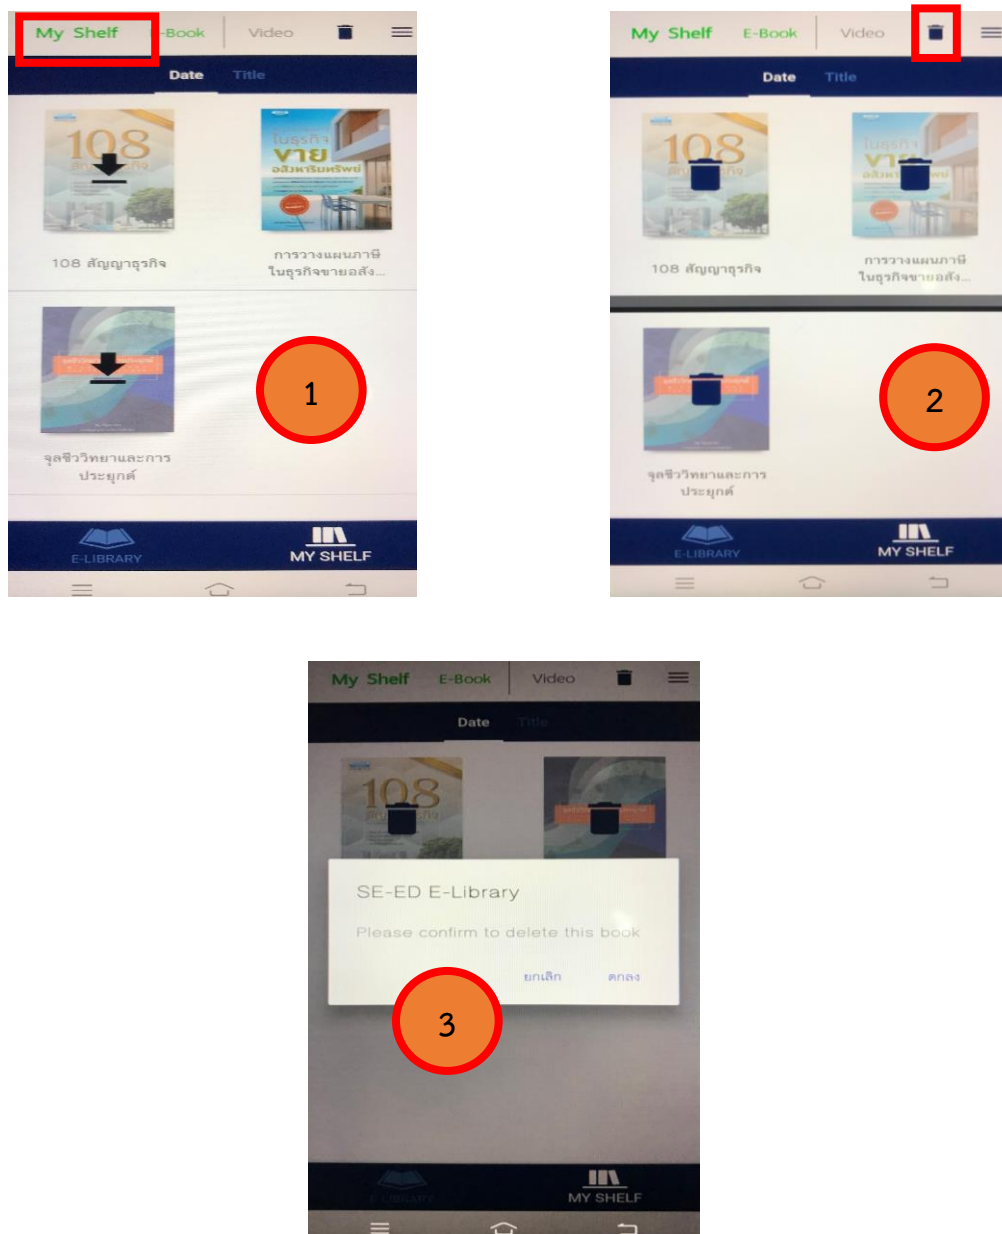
My Shelf E-Book Video

Date Title

108 สัญญาธุรกิจ

การวางแผนภาษีในธุรกิจขายอสัง...

จุลชีววิทยาและการประยุกต์

1

E-LIBRARY MY SHELF

My Shelf E-Book Video

Date Title

108 สัญญาธุรกิจ

การวางแผนภาษีในธุรกิจขายอสัง...

จุลชีววิทยาและการประยุกต์

2

E-LIBRARY MY SHELF

My Shelf E-Book Video

Date Title

SE-ED E-Library

Please confirm to delete this book

ยกเลิก ตกลง

3

E-LIBRARY MY SHELF